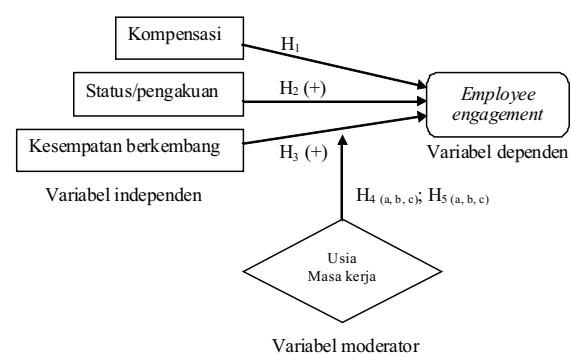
Kompensasi

$H_1$

Status/pengakuan

$H_2$ (+)

Kesempatan berkembang

$H_3$ (+)

*Employee engagement*

Variabel dependen

Variabel independen

$H_{4\ (a,\ b,\ c)}$; $H_{5\ (a,\ b,\ c)}$

Usia
Masa kerja

Variabel moderator